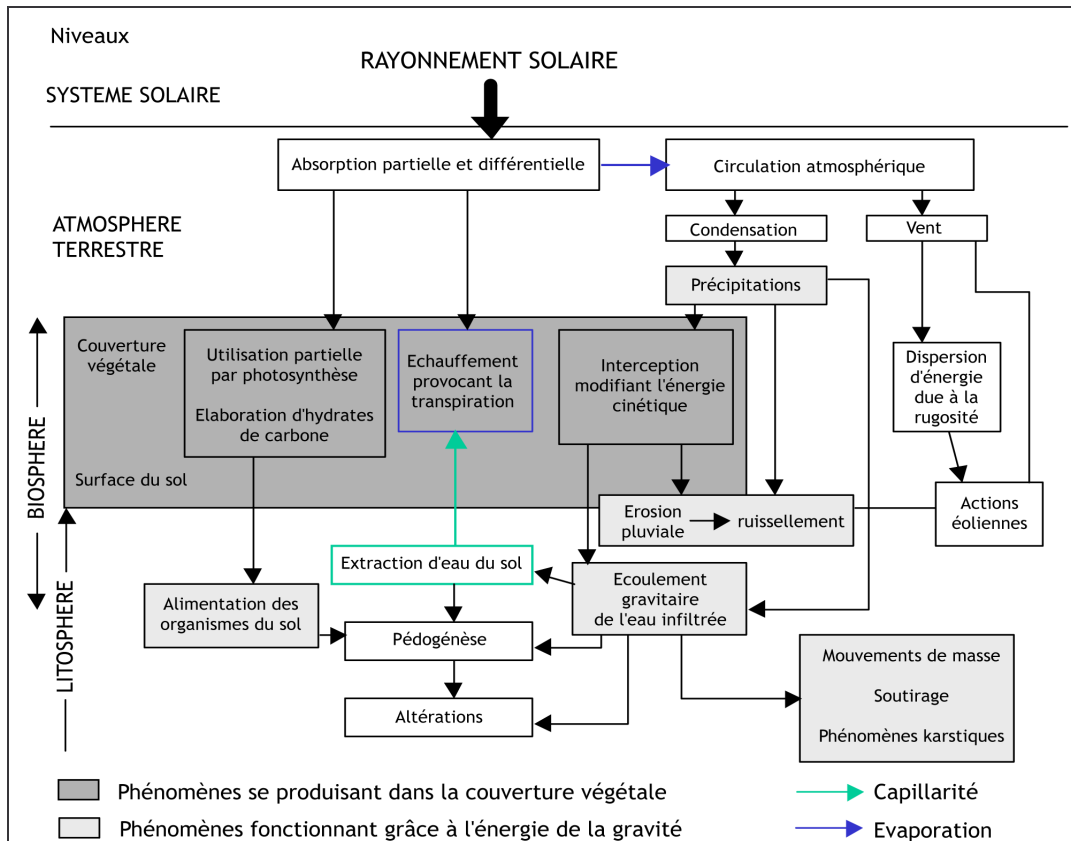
Niveaux

RAYONNEMENT SOLAIRE

SYSTEME SOLAIRE

Absorption partielle et différentielle

Circulation atmosphérique

ATMOSPHERE TERRESTRE

Condensation

Vent

Précipitations

Couverture végétale

Utilisation partielle par photosynthèse

Elaboration d'hydrates de carbone

Echauffement provocant la transpiration

Interception modifiant l'énergie cinétique

Dispersion d'énergie due à la rugosité

Surface du sol

BIOSPHERE

Erosion pluviale

ruissellement

Actions éoliennes

Extraction d'eau du sol

Ecoulement gravitaire de l'eau infiltrée

Alimentation des organismes du sol

Pédogénèse

LITOSPHERE

Mouvements de masse

Soutirage

Phénomènes karstiques

Altérations

Phénomènes se produisant dans la couverture végétale

Capillarité

Phénomènes fonctionnant grâce à l'énergie de la gravité

Evaporation